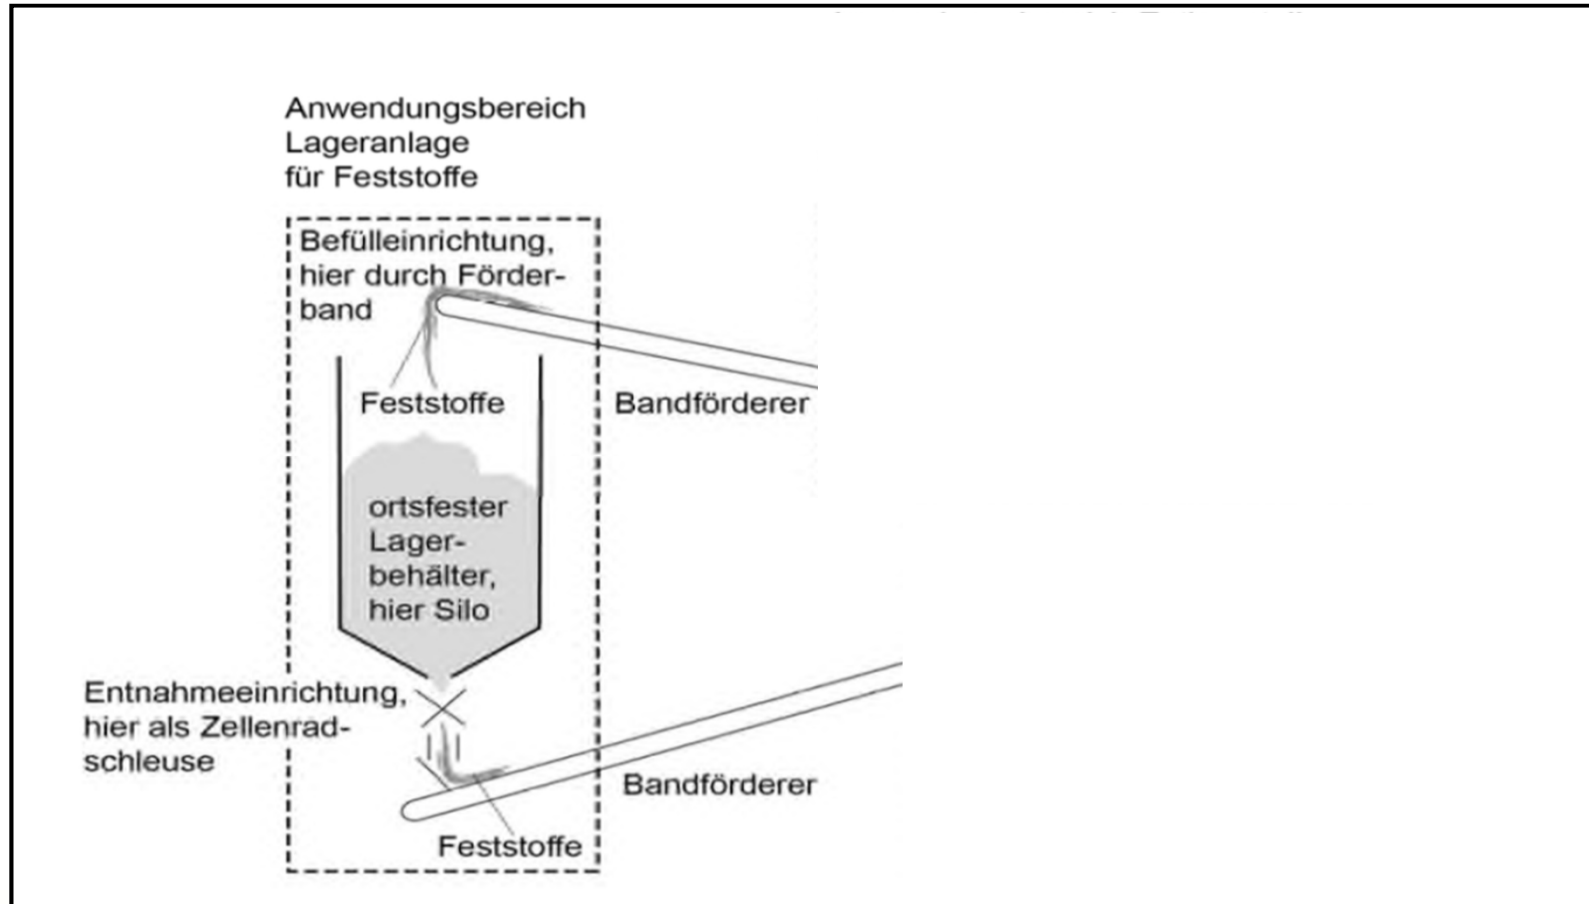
Anwendungsbereich Lageranlage für Feststoffe

Befülleinrichtung, hier durch Förderband

Feststoffe

Bandförderer

ortsfester Lagerbehälter, hier Silo

Entnahmeeinrichtung, hier als Zellenradschleuse

Bandförderer

Feststoffe